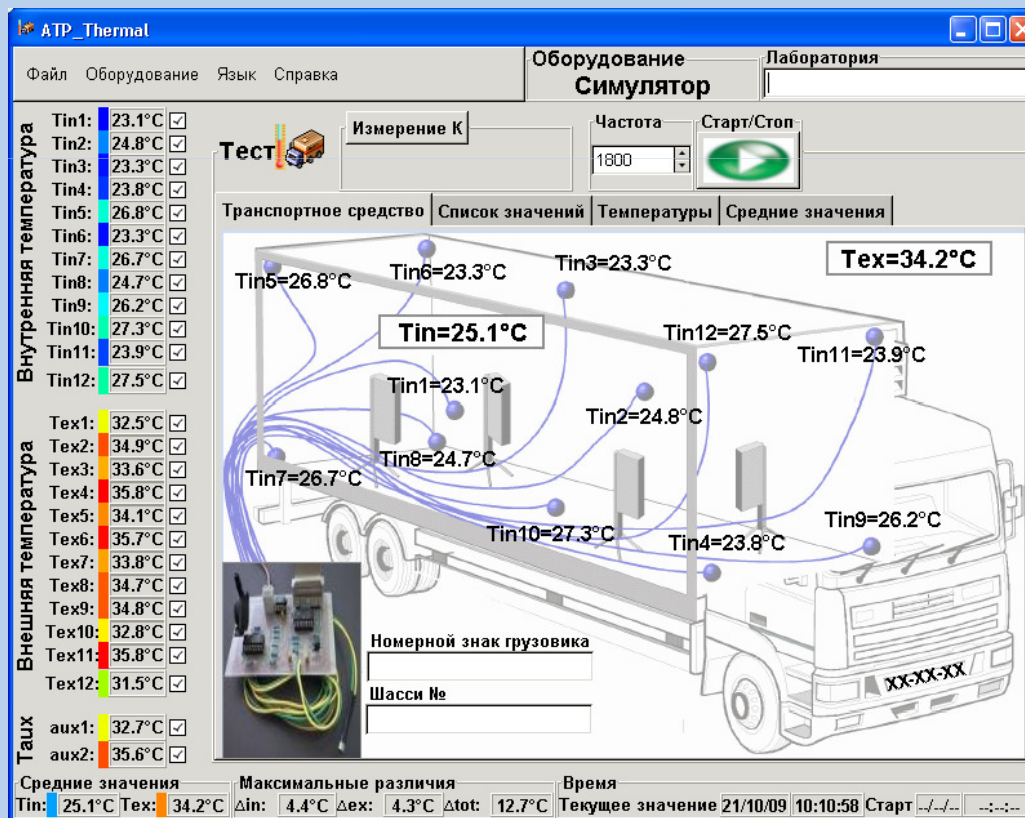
ATP_Thermal

Файл Оборудование Язык Справка

Оборудование
Симулятор

Лаборатория

Внутренняя температура
Tin1: 23.1°C
Tin2: 24.8°C
Tin3: 23.3°C
Tin4: 23.8°C
Tin5: 26.8°C
Tin6: 23.3°C
Tin7: 26.7°C
Tin8: 24.7°C
Tin9: 26.2°C
Tin10: 27.3°C
Tin11: 23.9°C
Tin12: 27.5°C

Внешняя температура
Tex1: 32.5°C
Tex2: 34.9°C
Tex3: 33.6°C
Tex4: 35.8°C
Tex5: 34.1°C
Tex6: 35.7°C
Tex7: 33.8°C
Tex8: 34.7°C
Tex9: 34.8°C
Tex10: 32.8°C
Tex11: 35.8°C
Tex12: 31.5°C

Taux
aux1: 32.7°C
aux2: 35.6°C

Тест

Измерение К

Частота
1800

Старт/Стоп

Транспортное средство | Список значений | Температуры | Средние значения

Tex=34.2°C
Tin5=26.8°C
Tin6=23.3°C
Tin3=23.3°C
Tin=25.1°C
Tin12=27.5°C
Tin11=23.9°C
Tin1=23.1°C
Tin2=24.8°C
Tin8=24.7°C
Tin7=26.7°C
Tin10=27.3°C
Tin4=23.8°C
Tin9=26.2°C

Номерной знак грузовика

Шасси №

XX-XX-XX

Средние значения
Tin: 25.1°C Tex: 34.2°C

Максимальные различия
Δin: 4.4°C Δex: 4.3°C Δtot: 12.7°C

Время
Текущее значение 21/10/09 10:10:58 Старт --/--/-- --:--:--